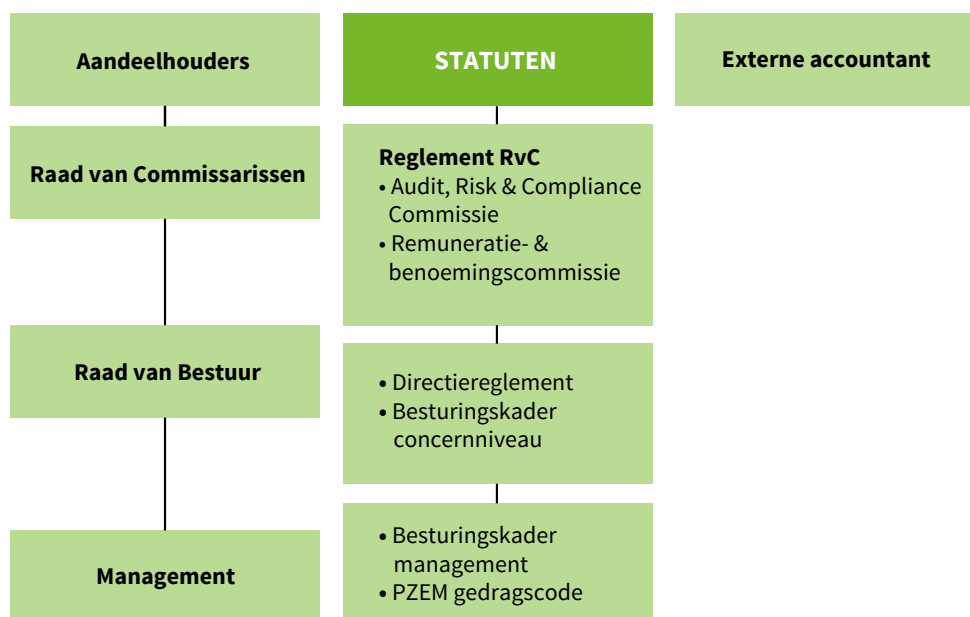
Aandeelhouders

STATUTEN

Externe accountant

Raad van Commissarissen

Reglement RvC
• Audit, Risk & Compliance Commissie
• Remuneratie- & benoemingscommissie

Raad van Bestuur

• Directiereglement
• Besturingskader concernniveau

Management

• Besturingskader management
• PZEM gedragscode